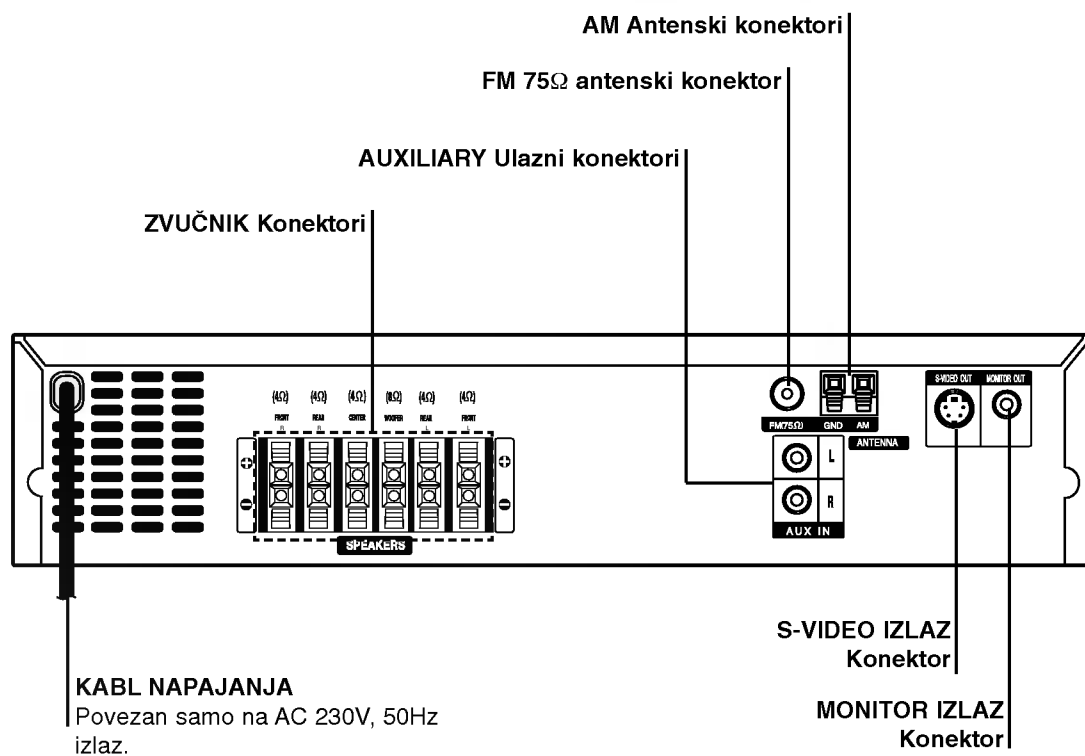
AM Antenski konektori

FM 75Ω antenski konektor

AUXILIARY Ulazni konektori

ZVUČNIK Konektori

(4Ω) (4Ω) (4Ω) (8Ω) (4Ω) (4Ω)

FRONT REAR CENTER WOOFER REAR FRONT

SPEAKERS

FM75Ω GND AM

ANTENNA

L

R

AUX IN

S-VIDEO OUT MONITOR OUT

S-VIDEO IZLAZ Konektor

MONITOR IZLAZ Konektor

KABL NAPAJANJA
Povezan samo na AC 230V, 50Hz izlaz.